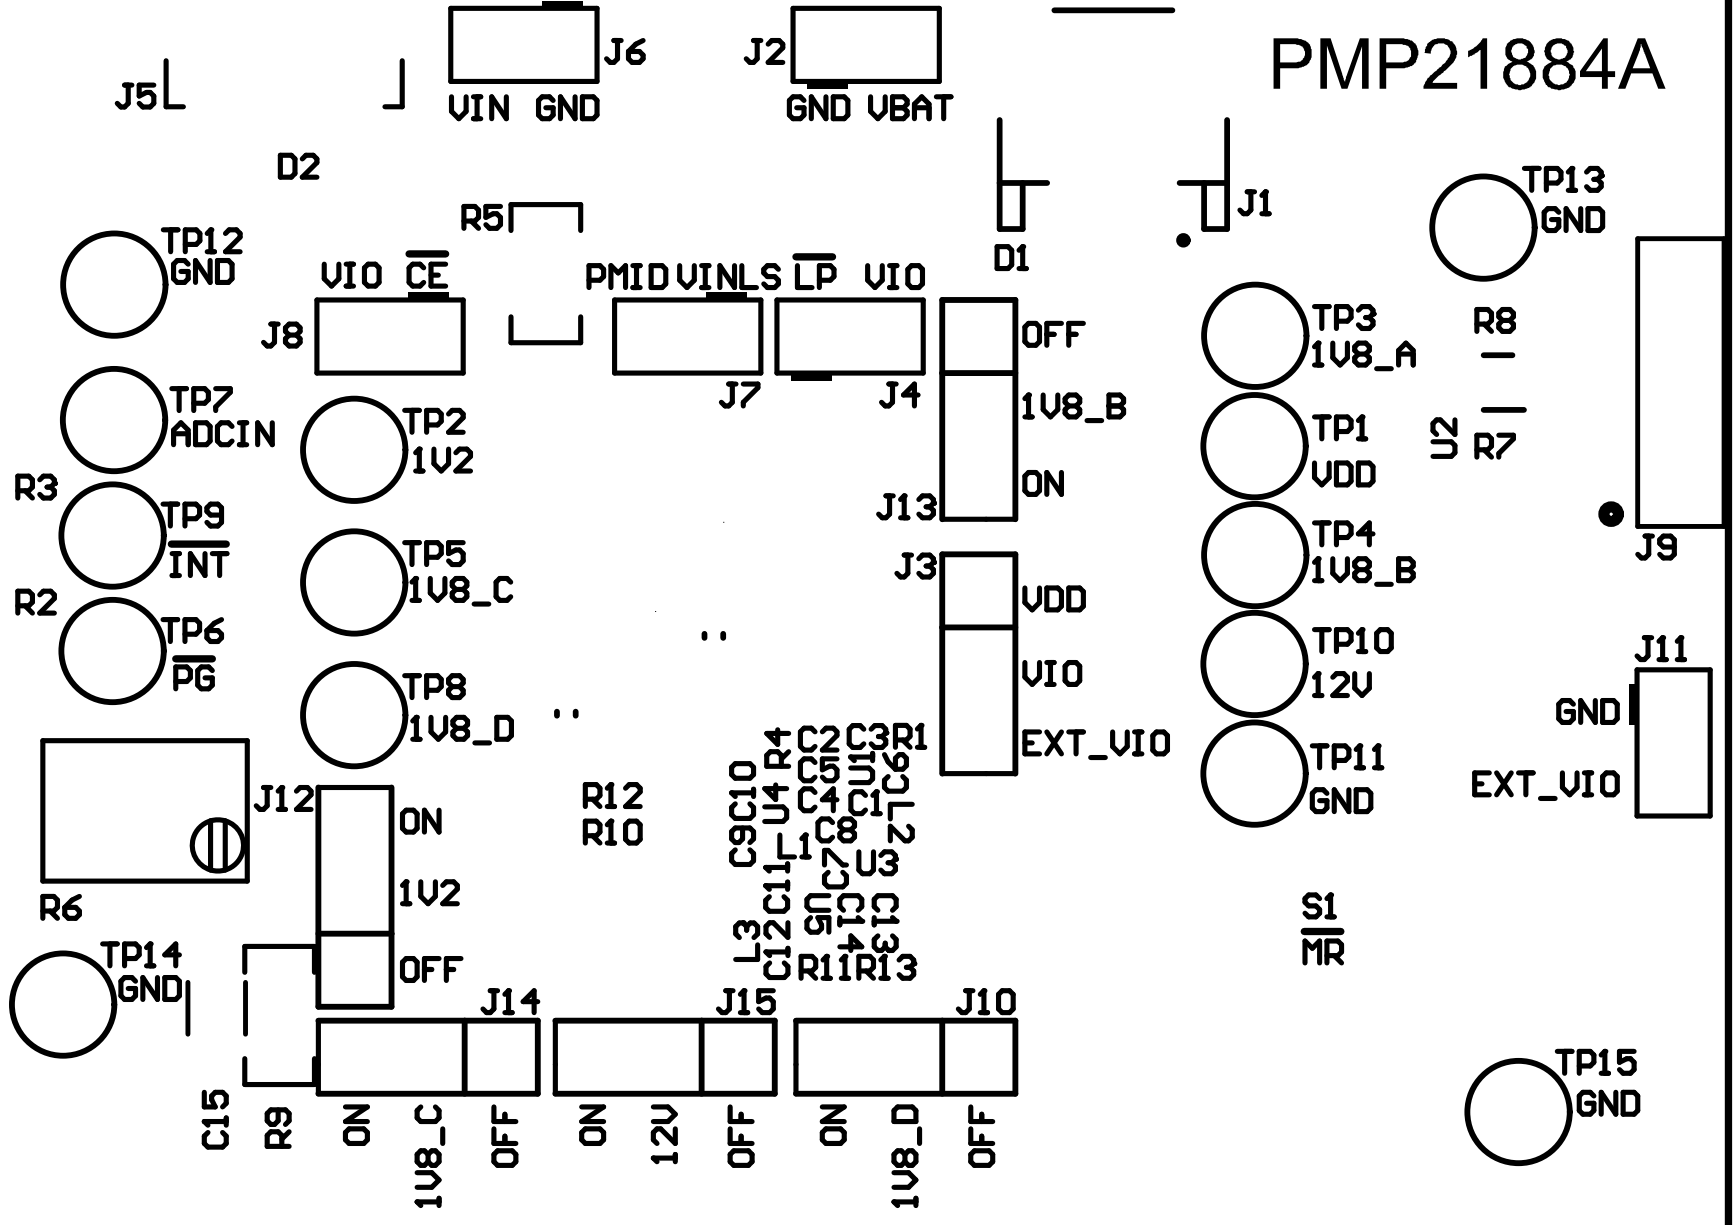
PMP21884A

J5
J6
VIN GND
J2
GND VBAT
D2
R5
J1
D1
TP13
GND
TP12
GND
VIO $\overline{CE}$
PMID VINLS $\overline{LP}$ VIO
J8
J7
J4
OFF
1V8_B
ON
J13
TP3
1V8_A
R8
TP1
VDD
U2
R7
TP4
1V8_B
J9
TP7
ADCIN
TP2
1V2
R3
TP9
$\overline{INT}$
TP5
1V8_C
J3
VDD
VIO
EXT_VIO
R2
TP6
$\overline{PG}$
TP8
1V8_D
TP10
12V
J11
GND
EXT_VIO
TP11
GND
R4 C2 C3 R1
C9 C10 U4 C5 CU1 C6
C4 C1
C8 L2
L1 U3
C11 C7
C12 U5 C14 C13
L3
R11 R13
R12
R10
J12
ON
1V2
OFF
R6
TP14
GND
S1
$\overline{MR}$
J14
J15
J10
TP15
GND
C15
R9
ON
1V8_C
OFF
ON
12V
OFF
ON
1V8_D
OFF